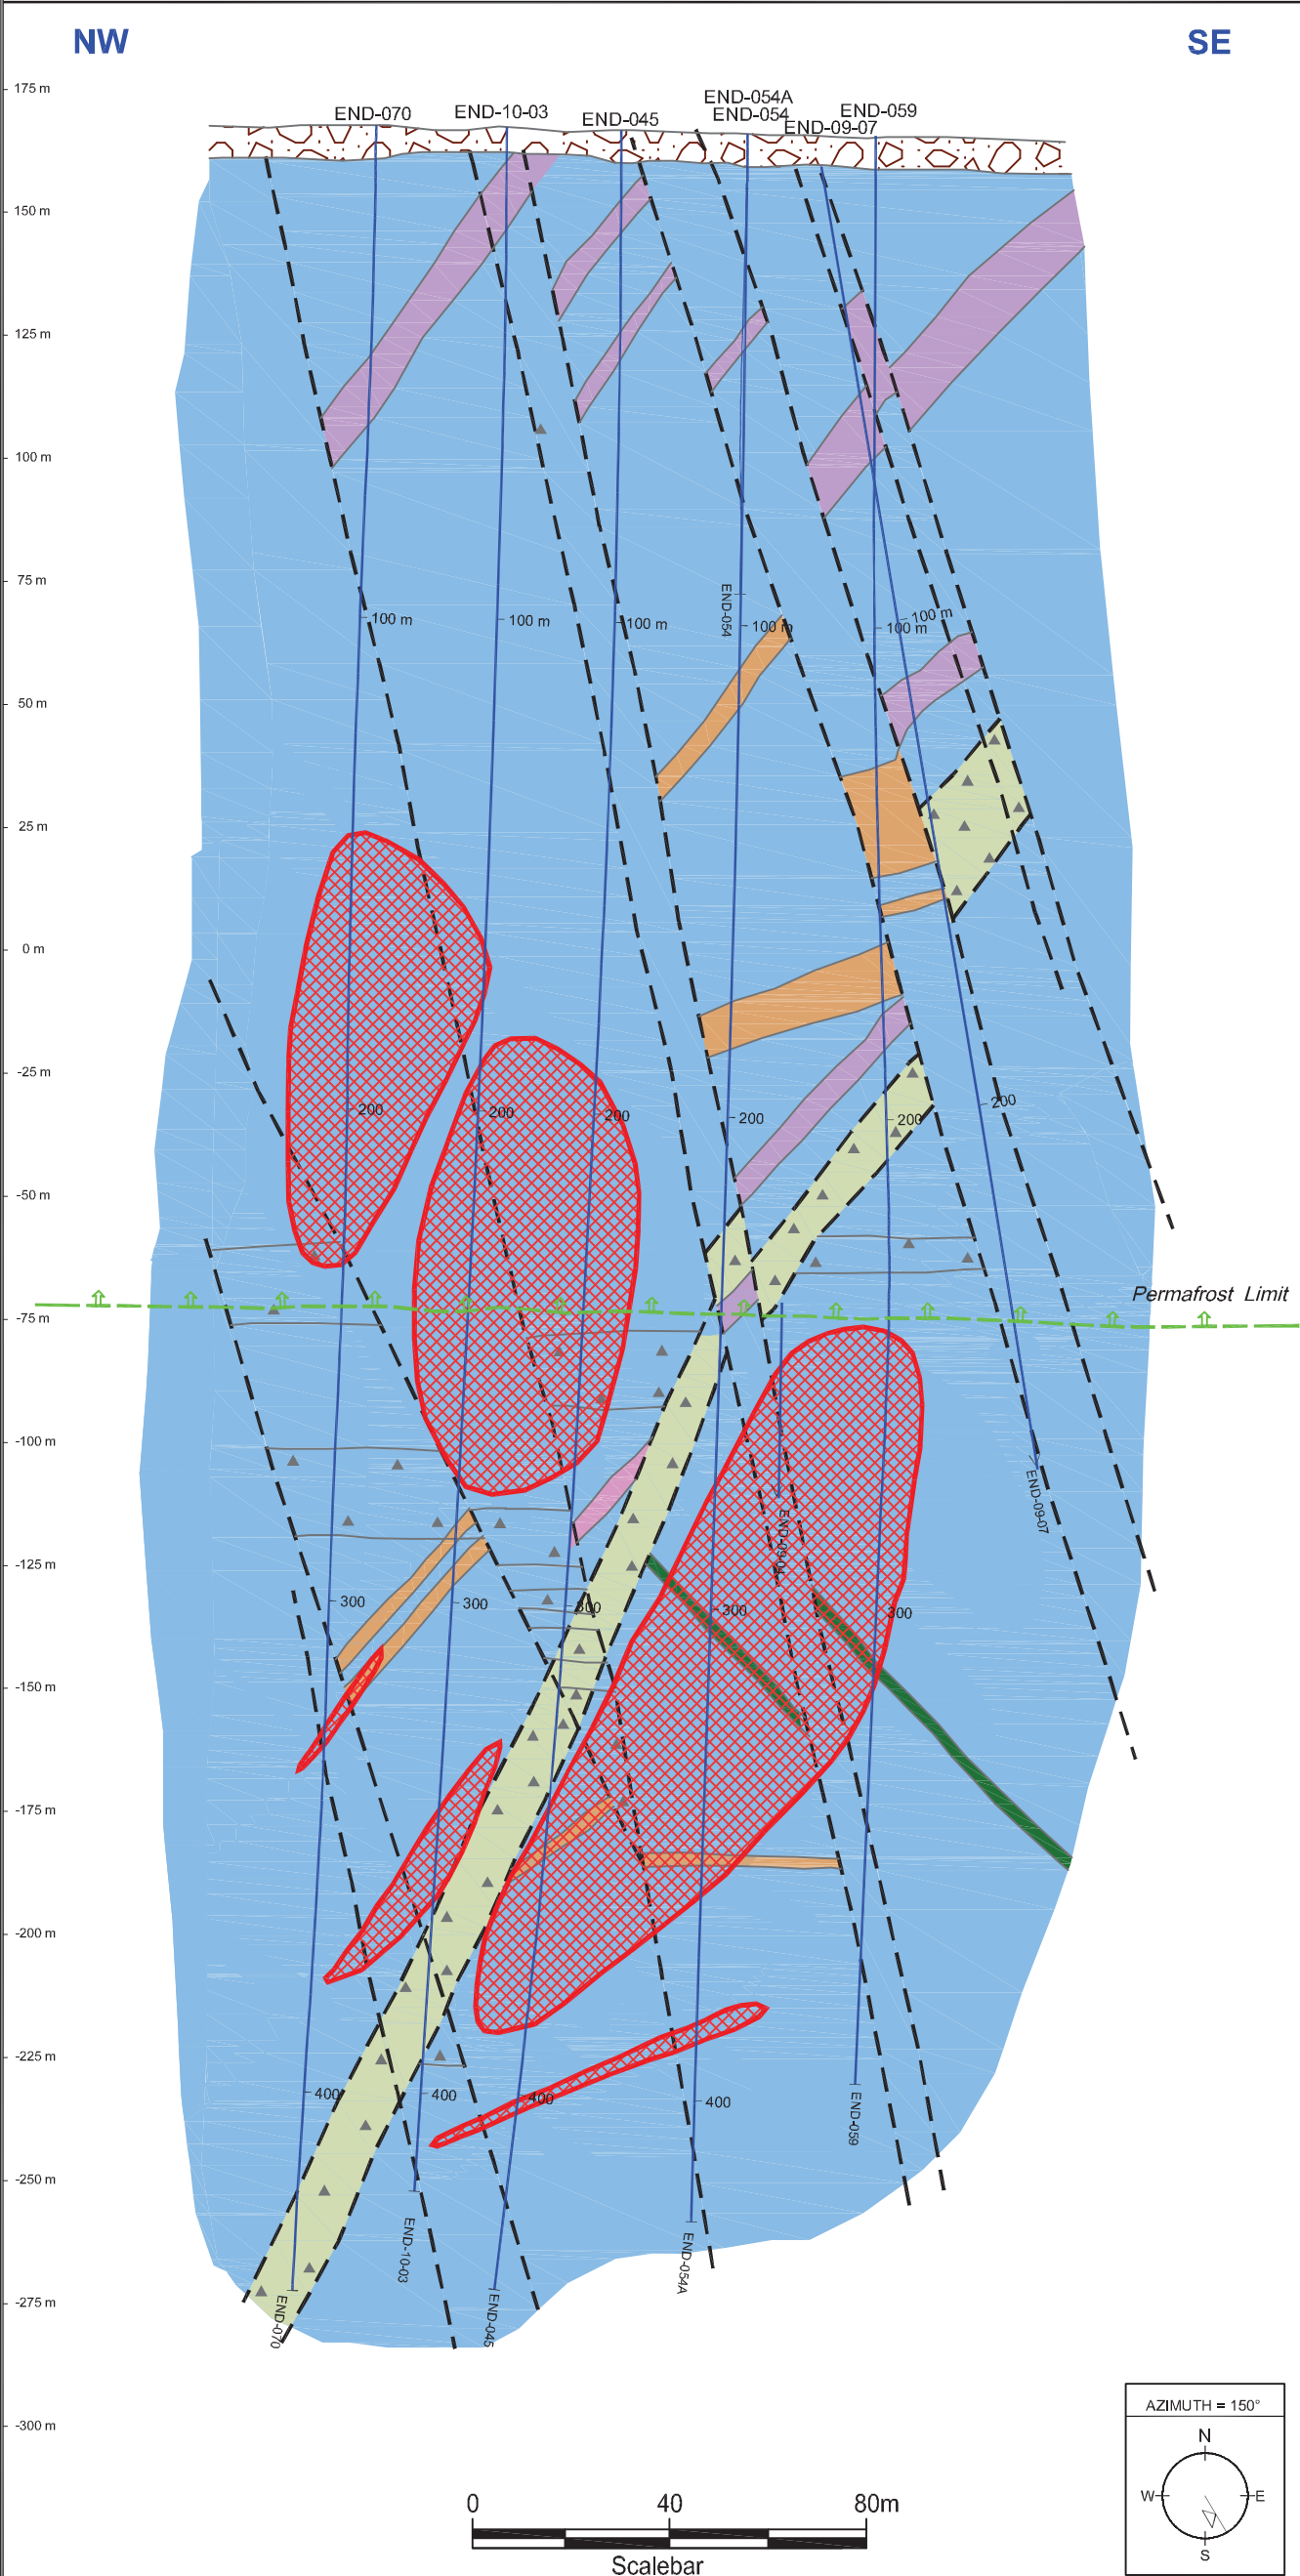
NW

SE

175 m

150 m

125 m

100 m

75 m

50 m

25 m

0 m

-25 m

-50 m

-75 m

-100 m

-125 m

-150 m

-175 m

-200 m

-225 m

-250 m

-275 m

-300 m

END-070

END-10-03

END-045

END-054A

END-054

END-09-07

END-059

100 m

100 m

100 m

END-054

100 m

100 m

100 m

200

200

200

200

200

200

Permafrost Limit

300

300

300

300

300

400

400

400

400

END-09-07

END-054A

END-059

END-10-03

END-045

END-054A

END-070

AZIMUTH = 150°

N

W

E

S

0

40

80m

Scalebar